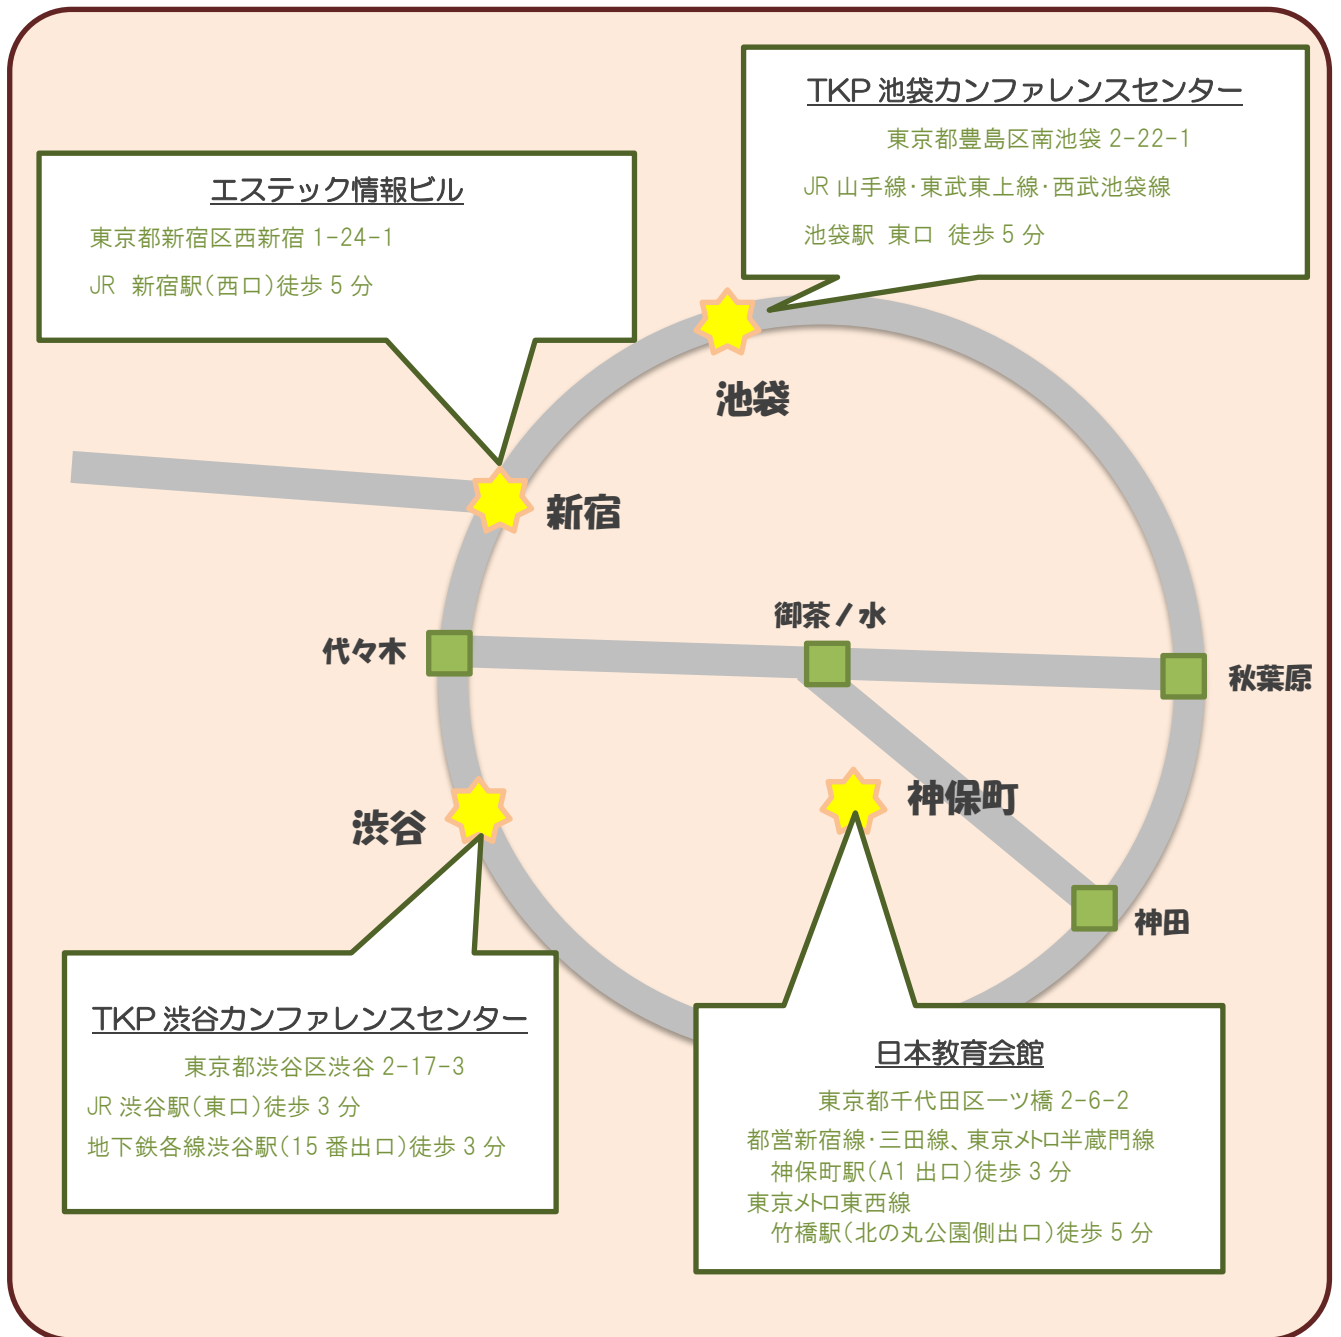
TKP 池袋カンファレンスセンター
東京都豊島区南池袋 2-22-1
JR 山手線･東武東上線･西武池袋線
池袋駅 東口 徒歩 5 分

エステック情報ビル
東京都新宿区西新宿 1-24-1
JR 新宿駅(西口)徒歩 5 分

池袋

新宿

御茶ノ水

代々木

秋葉原

神保町

渋谷

神田

TKP 渋谷カンファレンスセンター
東京都渋谷区渋谷 2-17-3
JR 渋谷駅(東口)徒歩 3 分
地下鉄各線渋谷駅(15 番出口)徒歩 3 分

日本教育会館
東京都千代田区一ツ橋 2-6-2
都営新宿線･三田線、東京メトロ半蔵門線
神保町駅(A1 出口)徒歩 3 分
東京メトロ東西線
竹橋駅(北の丸公園側出口)徒歩 5 分